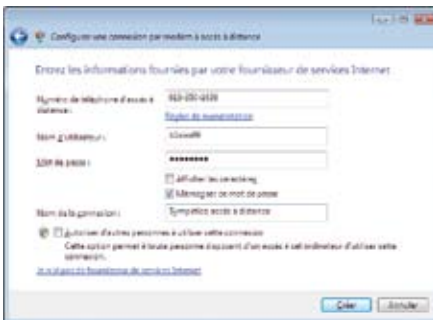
Configurer une connexion par modem à accès à distance

Entrez les informations fournies par votre fournisseur de services Internet

Numéro de téléphone d'accès à distance : 555-555-5555

Règles de numérotation

Nom d'utilisateur : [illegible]

Mot de passe : ••••••••••

Afficher les caractères

Mémoriser ce mot de passe

Nom de la connexion : Sympatico accès à distance

Autoriser d'autres personnes à utiliser cette connexion

Cette option permet à toute personne disposant d'un accès à cet ordinateur d'utiliser cette connexion.

Je n'ai pas de fournisseur de services Internet

Créer Annuler